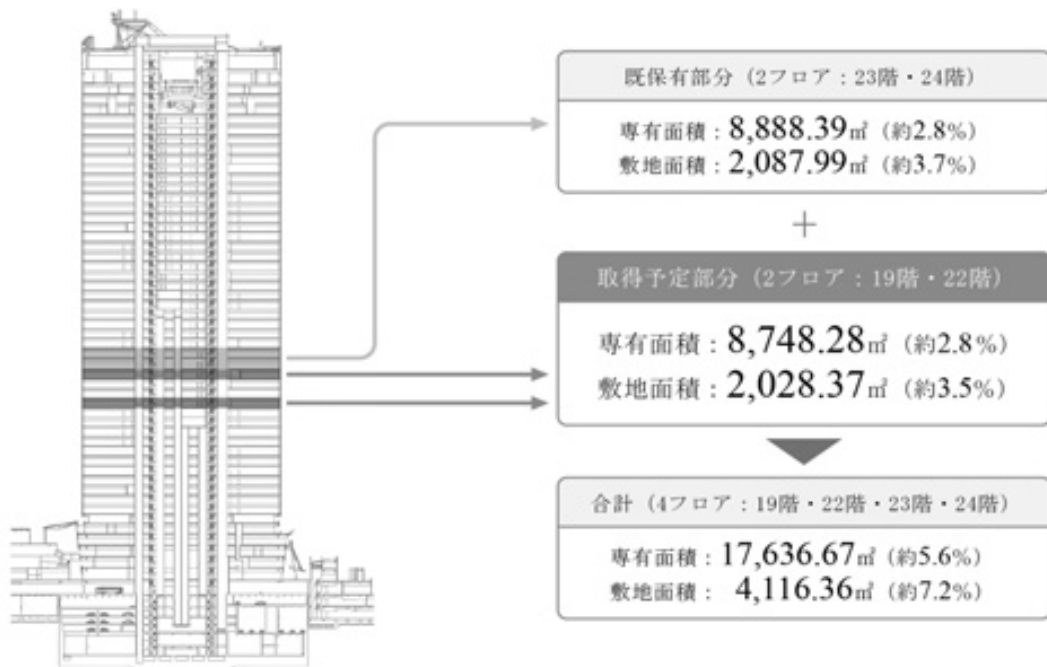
既保有部分（2フロア：23階・24階）

専有面積：8,888.39㎡（約2.8%）
敷地面積：2,087.99㎡（約3.7%）

＋

取得予定部分（2フロア：19階・22階）

専有面積：8,748.28㎡（約2.8%）
敷地面積：2,028.37㎡（約3.5%）

合計（4フロア：19階・22階・23階・24階）

専有面積：17,636.67㎡（約5.6%）
敷地面積：4,116.36㎡（約7.2%）